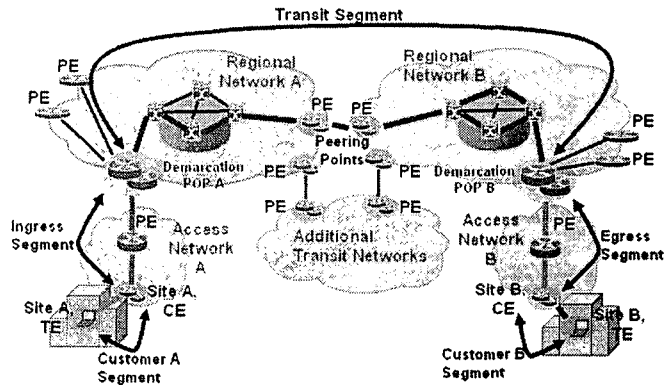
Transit Segment

Regional Network A

Regional Network B

PE

PE

PE

PE

PE

PE

PE

Peering Points

Demarcation POP A

Demarcation POP B

PE

PE

PE

PE

Ingress Segment

PE

Access Network A

Additional Transit Networks

Access Network B

PE

Egress Segment

Site A, TE

Site A, CE

Site B, CE

Site B, TE

Customer A Segment

Customer B Segment